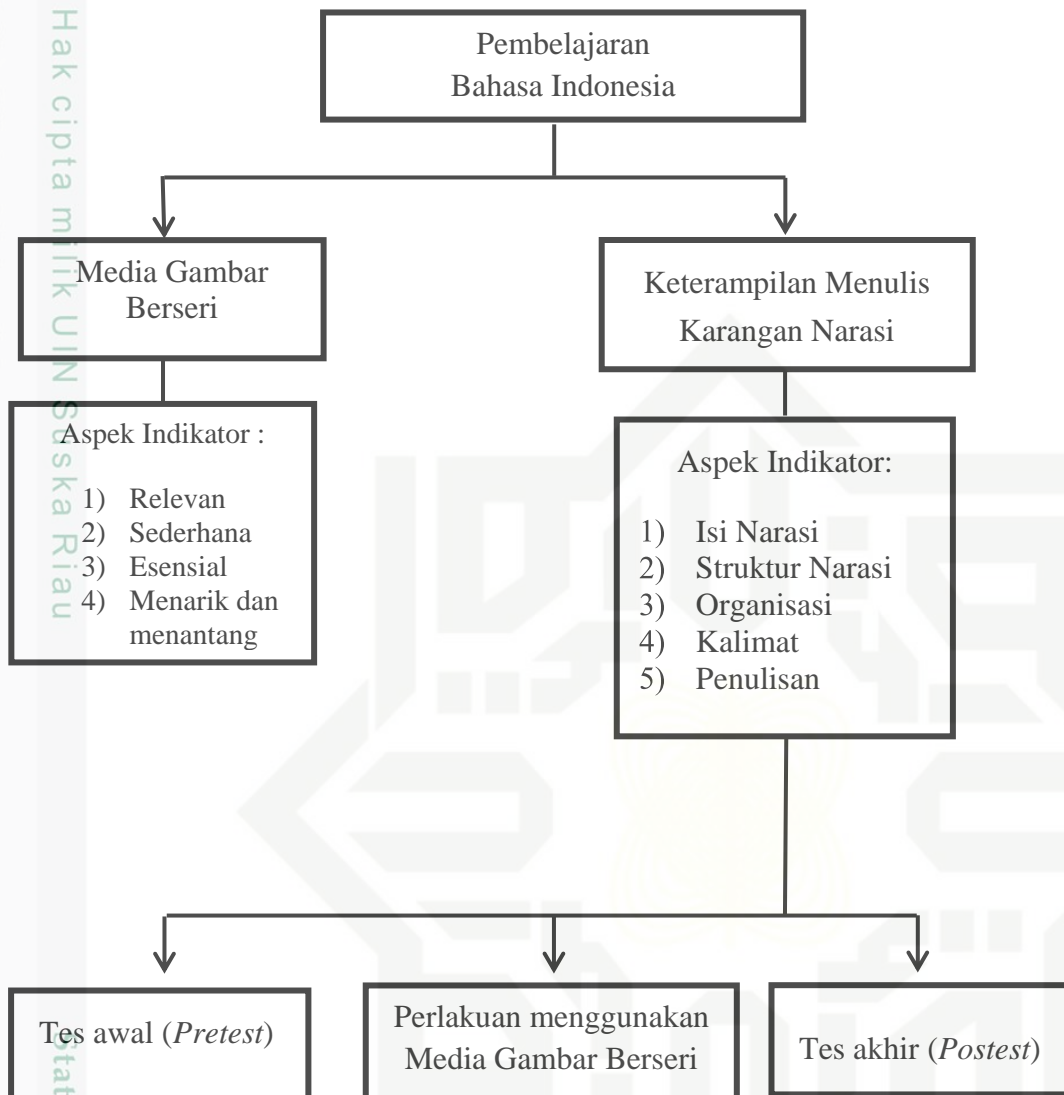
Hak cipta milik UIN Suska Riau

Pembelajaran Bahasa Indonesia

Media Gambar Berseri

Keterampilan Menulis Karangan Narasi

Aspek Indikator :

1) Relevan
2) Sederhana
3) Esensial
4) Menarik dan menantang

Aspek Indikator:

1) Isi Narasi
2) Struktur Narasi
3) Organisasi
4) Kalimat
5) Penulisan

Tes awal (*Pretest*)

Perlakuan menggunakan Media Gambar Berseri

Tes akhir (*Postest*)

Stat